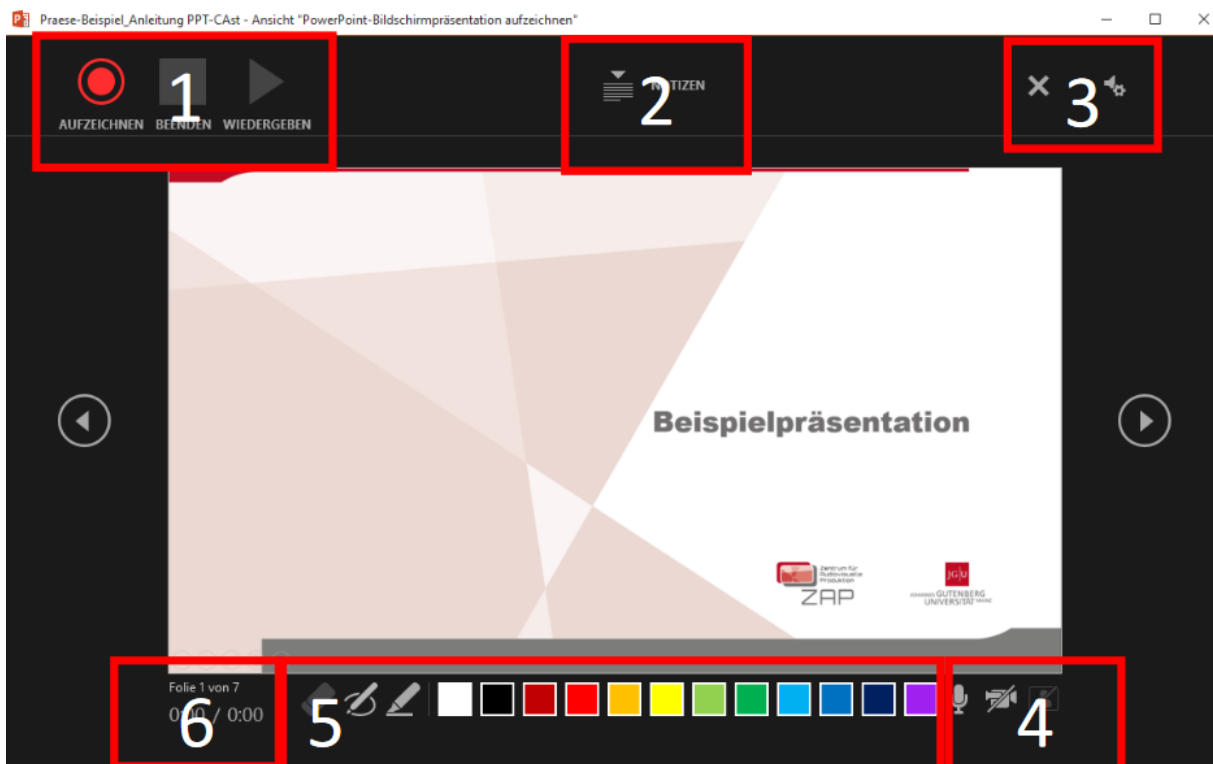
Praese-Beispiel_Anleitung PPT-CAst - Ansicht "PowerPoint-Bildschirmpräsentation aufzeichnen"

1
AUFZEICHNEN BEENDEN WIEDERGEBEN

2
NOTIZEN

3

Beispielpräsentation

Zentrum für Audiovisuelle Produktion
ZAP

JG|U
JOHANNES GUTENBERG UNIVERSITÄT MAINZ

Folie 1 von 7
0:00 / 0:00
6

5

4